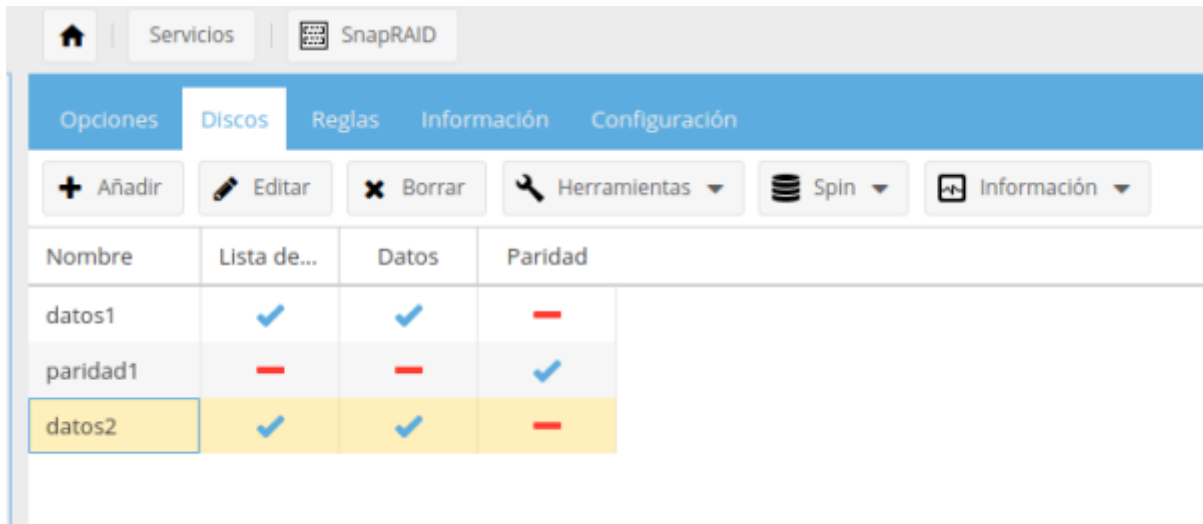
Servicios | SnapRAID

Opciones Discos Reglas Información Configuración

Añadir Editar Borrar Herramientas Spin Información

| Nombre | Lista de... | Datos | Paridad |
|---|---|---|---|
| datos1 | ✓ | ✓ | — |
| paridad1 | — | — | ✓ |
| datos2 | ✓ | ✓ | — |